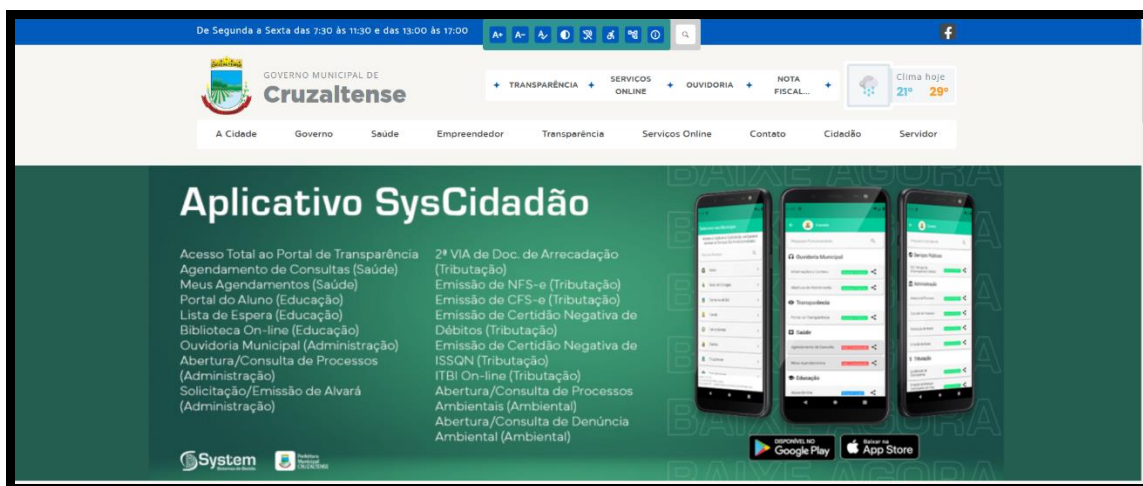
De Segunda a Sexta das 7:30 às 11:30 e das 13:00 às 17:00

A+ A-

GOVERNO MUNICIPAL DE
Cruzaltense

+ TRANSPARÊNCIA + SERVIÇOS ONLINE + OUVIDORIA + NOTA FISCAL... +

Clima hoje
21° 29°

A Cidade | Governo | Saúde | Empreendedor | Transparência | Serviços Online | Contato | Cidadão | Servidor

BAIXE AGORA

Aplicativo SysCidadão

Acesso Total ao Portal de Transparência
Agendamento de Consultas (Saúde)
Meus Agendamentos (Saúde)
Portal do Aluno (Educação)
Lista de Espera (Educação)
Biblioteca On-line (Educação)
Ouvidoria Municipal (Administração)
Abertura/Consulta de Processos (Administração)
Solicitação/Emissão de Alvará (Administração)

2ª VIA de Doc. de Arrecadação (Tributação)
Emissão de NFS-e (Tributação)
Emissão de CFS-e (Tributação)
Emissão de Certidão Negativa de Débitos (Tributação)
Emissão de Certidão Negativa de ISSQN (Tributação)
ITBI On-line (Tributação)
Abertura/Consulta de Processos Ambientais (Ambiental)
Abertura/Consulta de Denúncia Ambiental (Ambiental)

Ouvidoria Municipal
Transparência
Saúde
Educação
Serviços Públicos
Administração
Tributação

System

DISPONÍVEL NO Google Play
Baixar na App Store

BAIXE AGORA